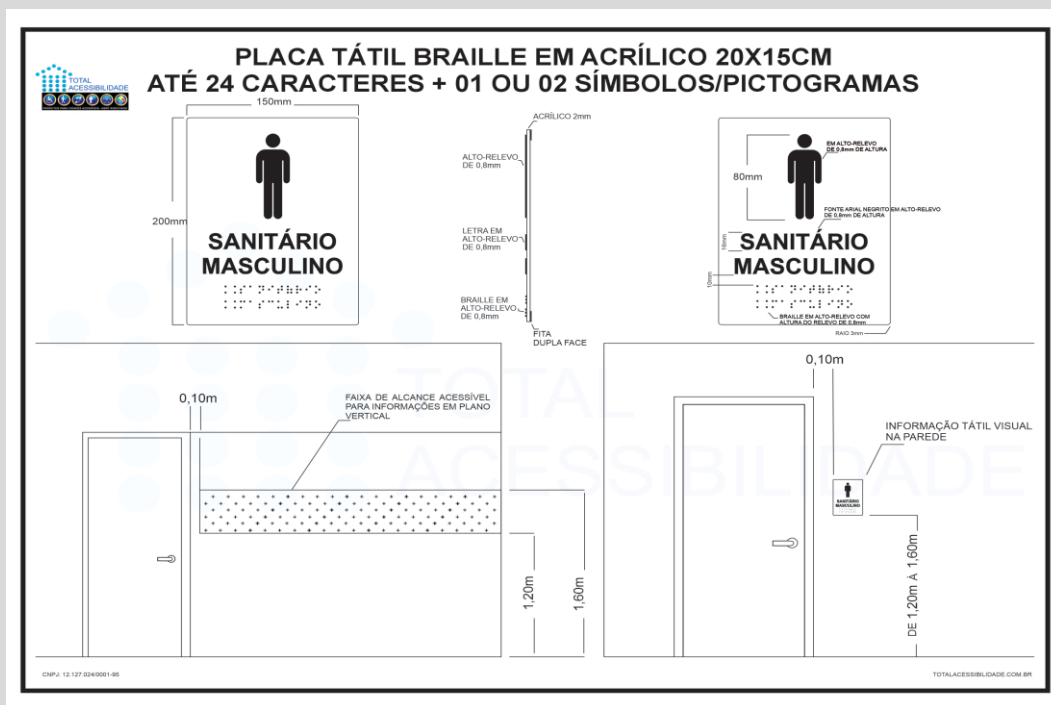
PLACA TÁTIL BRAILLE EM ACRÍLICO 20X15CM
ATÉ 24 CARACTERES + 01 OU 02 SÍMBOLOS/PICTOGRAMAS

TOTAL ACESSIBILIDADE

150mm
200mm
SANITÁRIO MASCULINO

ACRÍLICO 2mm
ALTO-RELEVO DE 0,8mm
LETRA EM ALTO-RELEVO DE 0,8mm
BRAILLE EM ALTO-RELEVO DE 0,8mm
FITA DUPLA FACE

80mm
EM ALTO-RELEVO DE 0,8mm DE ALTURA
FONTE ARIAL NEGRITO EM ALTO-RELEVO DE 0,8mm DE ALTURA
18mm
SANITÁRIO MASCULINO
10mm
BRAILLE EM ALTO-RELEVO COM ALTURA DO RELEVO DE 0,8mm
RAIO 3mm

TOTAL ACESSIBILIDADE

0,10m
FAIXA DE ALCANCE ACESSÍVEL PARA INFORMAÇÕES EM PLANO VERTICAL
1,20m
1,60m

0,10m
INFORMAÇÃO TÁTIL VISUAL NA PAREDE
SANITÁRIO MASCULINO
DE 1,20m À 1,60m

CNPJ: 12.127.024/0001-95
TOTALACESSIBILIDADE.COM.BR